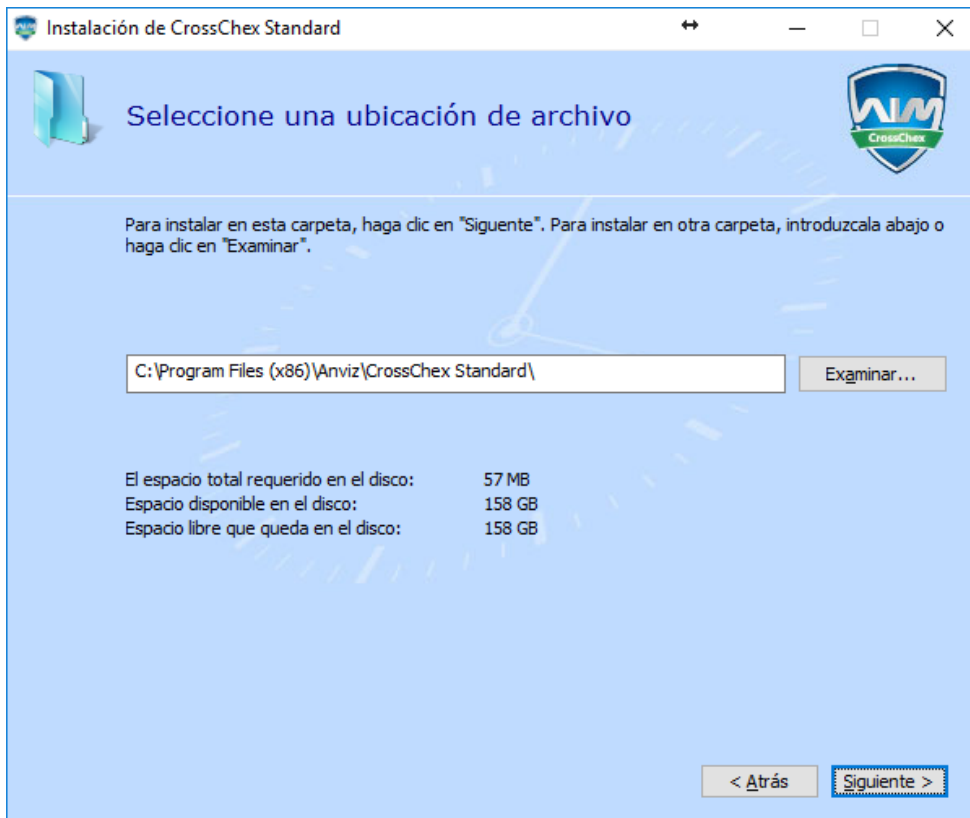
Instalación de CrossChex Standard

Seleccione una ubicación de archivo

CrossChex

Para instalar en esta carpeta, haga clic en "Siguente". Para instalar en otra carpeta, introduzcala abajo o haga clic en "Examinar".

C:\Program Files (x86)\Anviz\CrossChex Standard\

Examinar...

| El espacio total requerido en el disco: | 57 MB |
|---|---|
| Espacio disponible en el disco: | 158 GB |
| Espacio libre que queda en el disco: | 158 GB |

< Atrás

Siguiente >